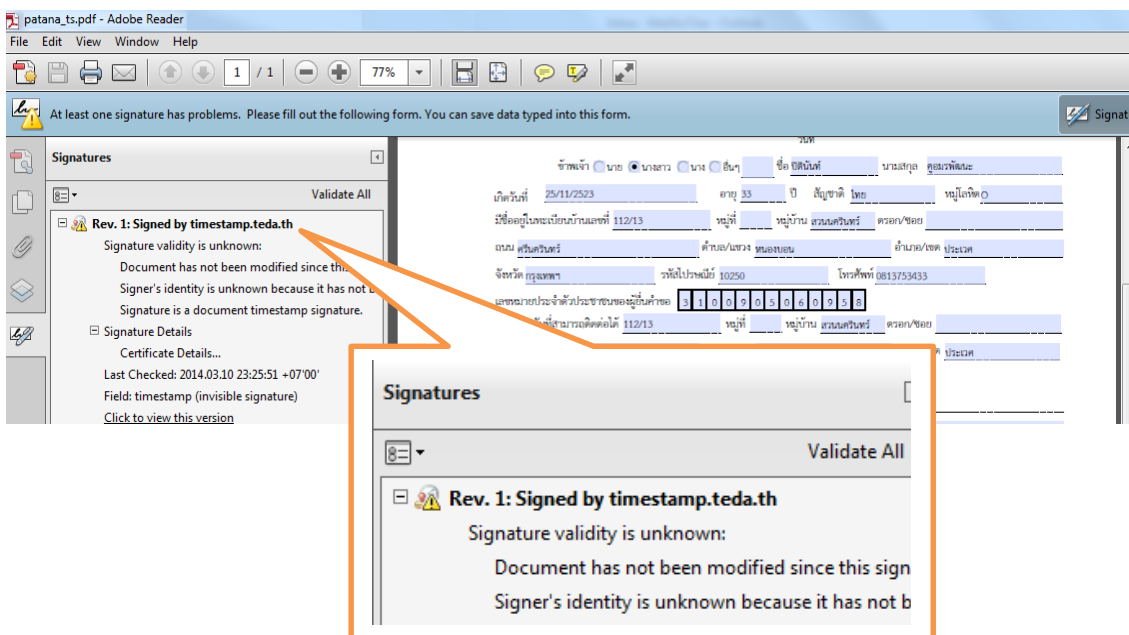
patana_ts.pdf - Adobe Reader

File Edit View Window Help

1 / 1 77%

At least one signature has problems. Please fill out the following form. You can save data typed into this form.

Signat

Signatures

Validate All

Rev. 1: Signed by timestamp.teda.th

Signature validity is unknown:

Document has not been modified since this

Signer's identity is unknown because it has not b

Signature is a document timestamp signature.

Signature Details

Certificate Details...

Last Checked: 2014.03.10 23:25:51 +07'00'

Field: timestamp (invisible signature)

Click to view this version

ข้าพเจ้า นาย นางสาว นาง อื่นๆ ชื่อ ปิตินันท์ นามสกุล คูอมรพัฒนะ

เกิดวันที่ 25/11/2523 อายุ 33 ปี สัญชาติ ไทย หมู่โลหิต O

มีชื่ออยู่ในทะเบียนบ้านเลขที่ 112/13 หมู่ที่ หมู่บ้าน สวนนครินทร์ ตรอก/ซอย

ถนน ศรีนครินทร์ ตำบล/แขวง หนองบอน อำเภอ/เขต ประเวศ

จังหวัด กรุงเทพฯ รหัสไปรษณีย์ 10250 โทรศัพท์ 0813753433

เลขหมายประจำตัวประชาชนของผู้ยื่นคำขอ 3 1 0 0 9 0 5 0 6 0 9 5 8

ที่สามารถติดต่อได้ 112/13 หมู่ที่ หมู่บ้าน สวนนครินทร์ ตรอก/ซอย

ประเวศ

Signatures

Validate All

Rev. 1: Signed by timestamp.teda.th

Signature validity is unknown:

Document has not been modified since this sign

Signer's identity is unknown because it has not b